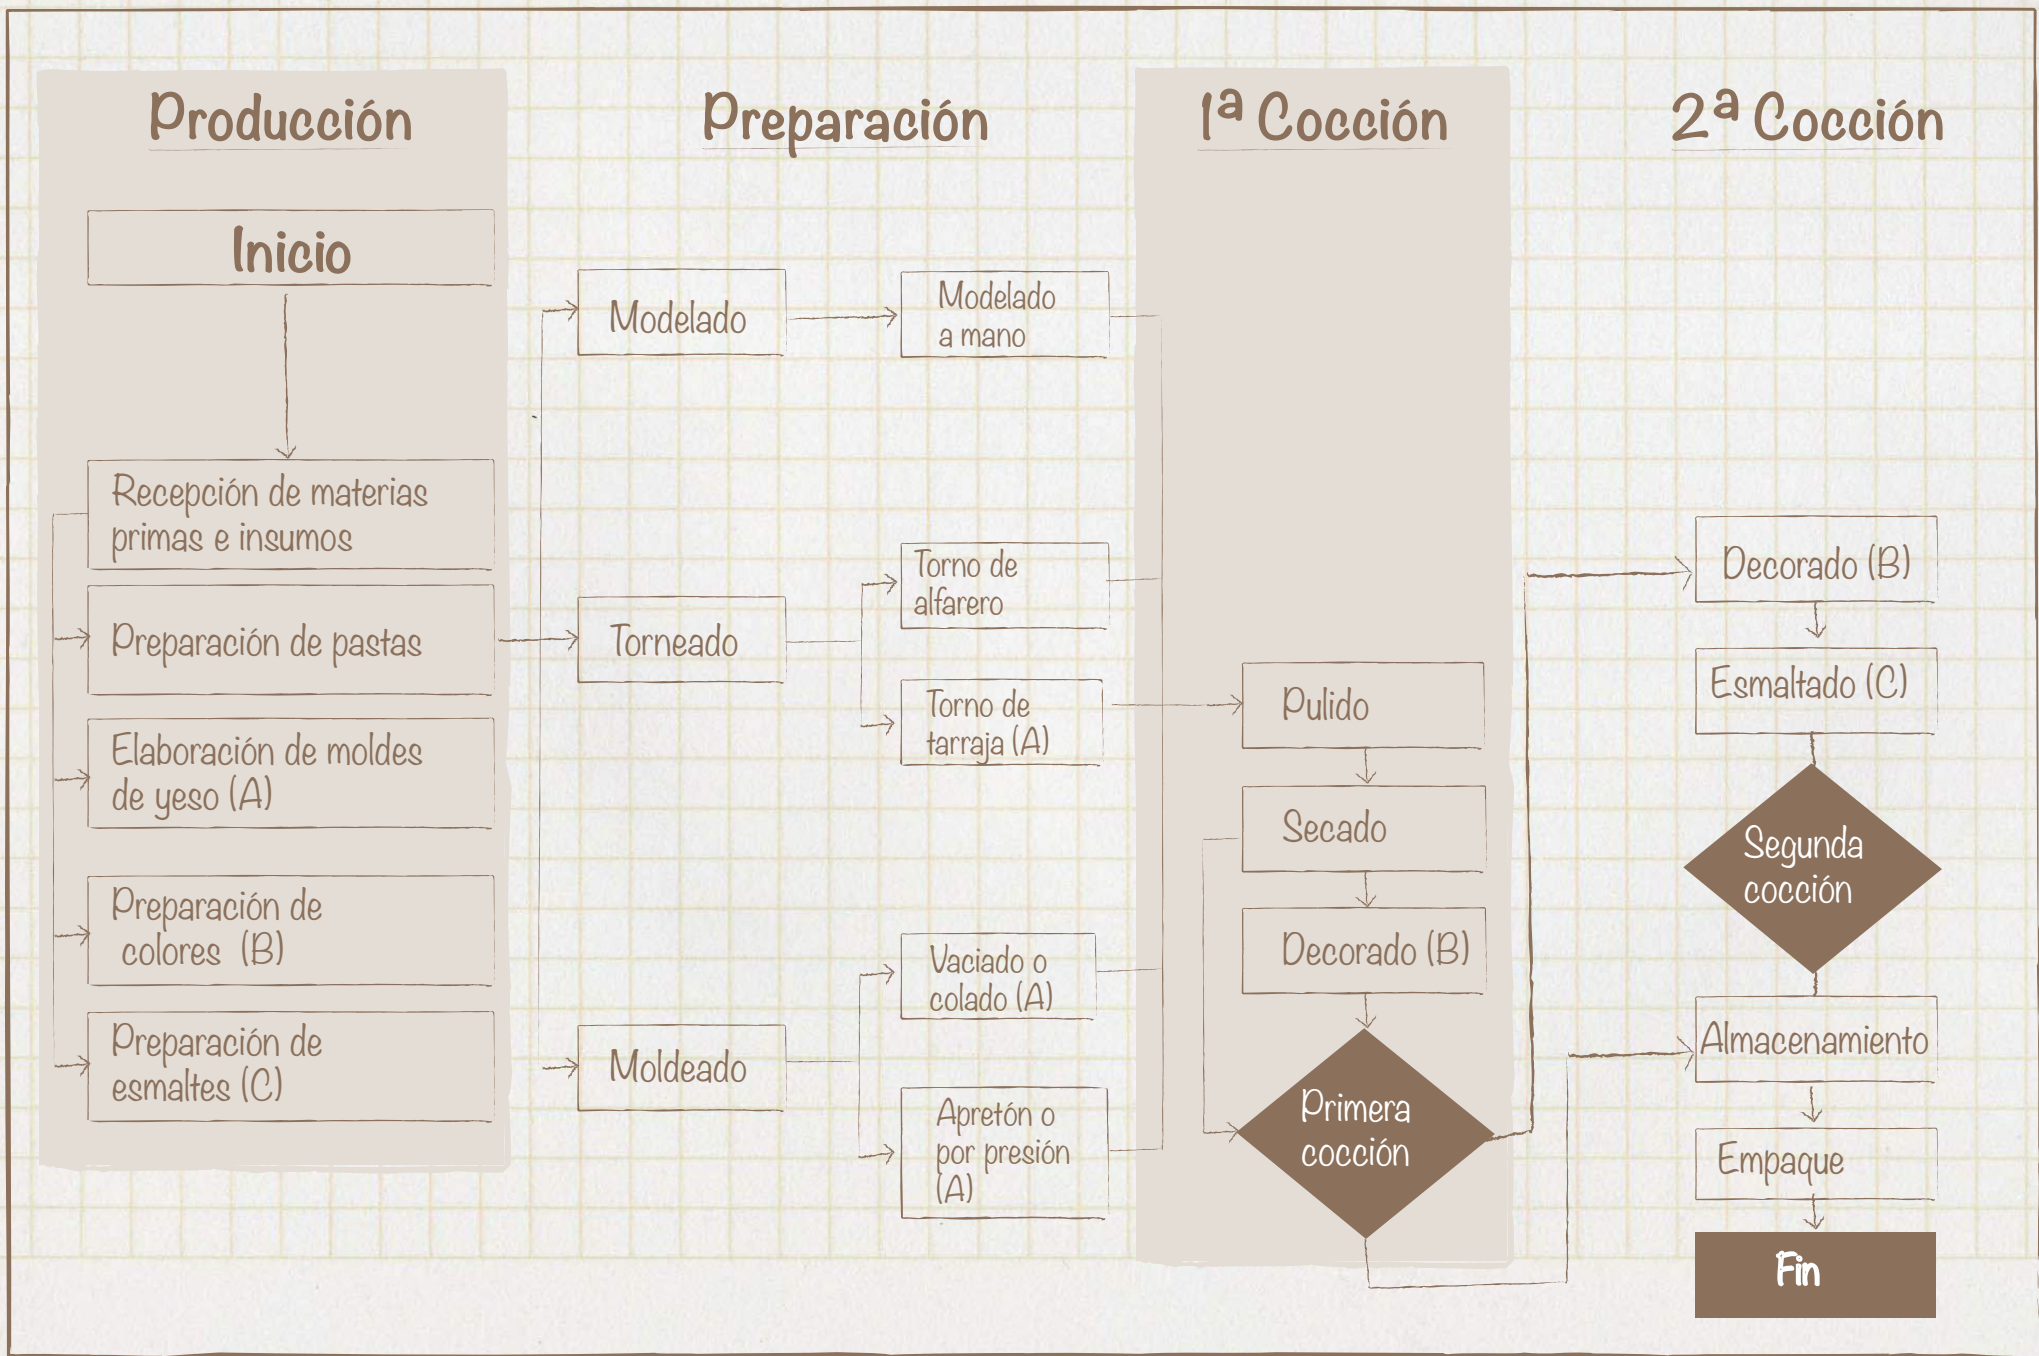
Producción

Preparación

1ª Cocción

2ª Cocción

Inicio

Recepción de materias primas e insumos

Preparación de pastas

Elaboración de moldes de yeso (A)

Preparación de colores (B)

Preparación de esmaltes (C)

Modelado

Torneado

Moldeado

Modelado a mano

Torno de alfarero

Torno de tarraja (A)

Vaciado o colado (A)

Apretón o por presión (A)

Pulido

Secado

Decorado (B)

Primera cocción

Decorado (B)

Esmaltado (C)

Segunda cocción

Almacenamiento

Empaque

Fin